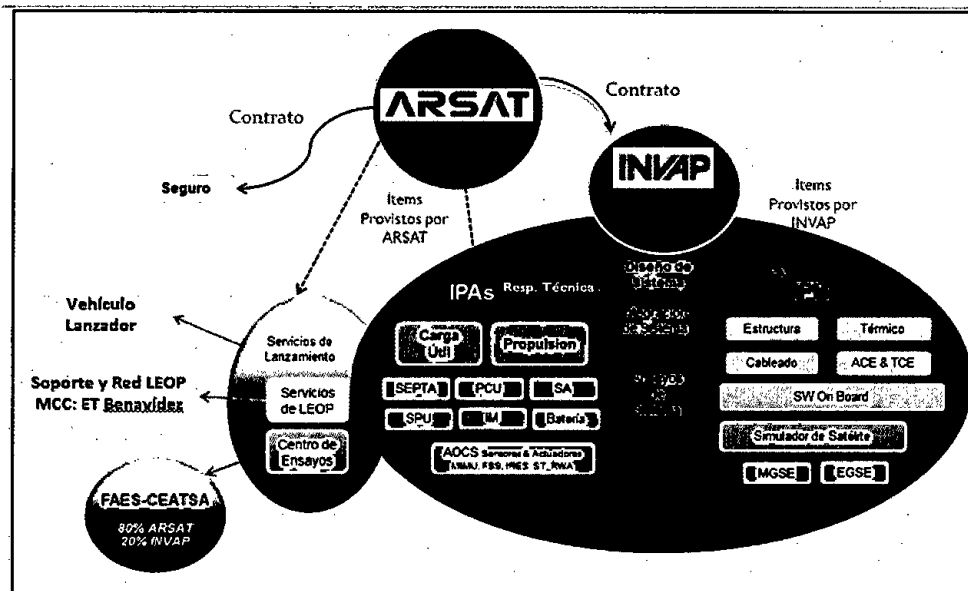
ARSAT

Contrato

Contrato

INVAP

Seguro

Ítems Provistos por ARSAT

Ítems Provistos por INVAP

IPAs Resp. Técnica

Diseño de Sistema

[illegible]

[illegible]

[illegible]

Vehículo Lanzador

Servicios de Lanzamiento

Soporte y Red LEOP MCC: ET Benavídez

Servicios de LEOP

Centro de Ensayos

Carga Útil

Propulsión

SEPTA

PCU

SA

SPU

IM

Batería

AOCS Sensores & Actuadores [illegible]

Estructura

Térmico

Cableado

ACE & TCE

SW On Board

Simulador de Satélite

MGSE

EGSE

FAES-CEATSA

80% ARSAT
20% INVAP